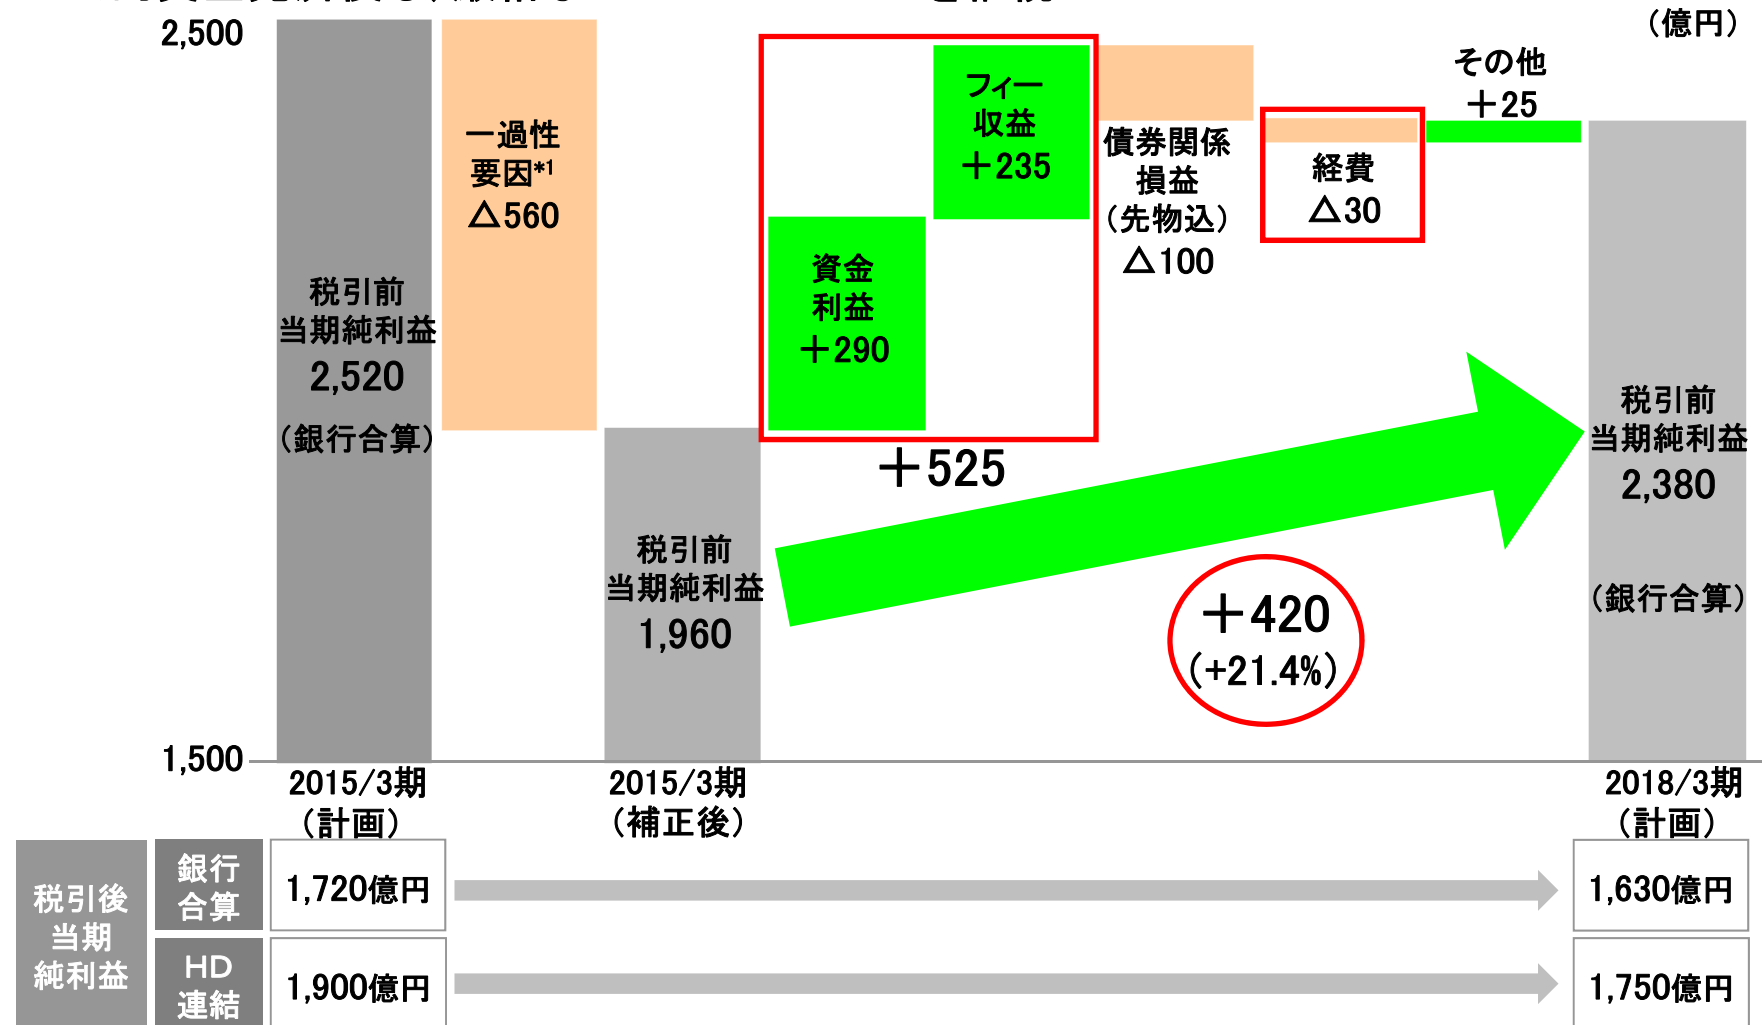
(億円)

2,500

1,500

税引前 当期純利益 2,520 (銀行合算)

一過性 要因*1 △560

税引前 当期純利益 1,960

資金 利益 ＋290

フィー 収益 ＋235

＋525

債券関係 損益 (先物込) △100

経費 △30

その他 ＋25

税引前 当期純利益 2,380 (銀行合算)

＋420 (+21.4%)

2015/3期 (計画)

2015/3期 (補正後)

2018/3期 (計画)

| 税引後 当期 純利益 | 銀行 合算 | 1,720億円 | 1,630億円 |
|---|---|---|---|
| | HD 連結 | 1,900億円 | 1,750億円 |